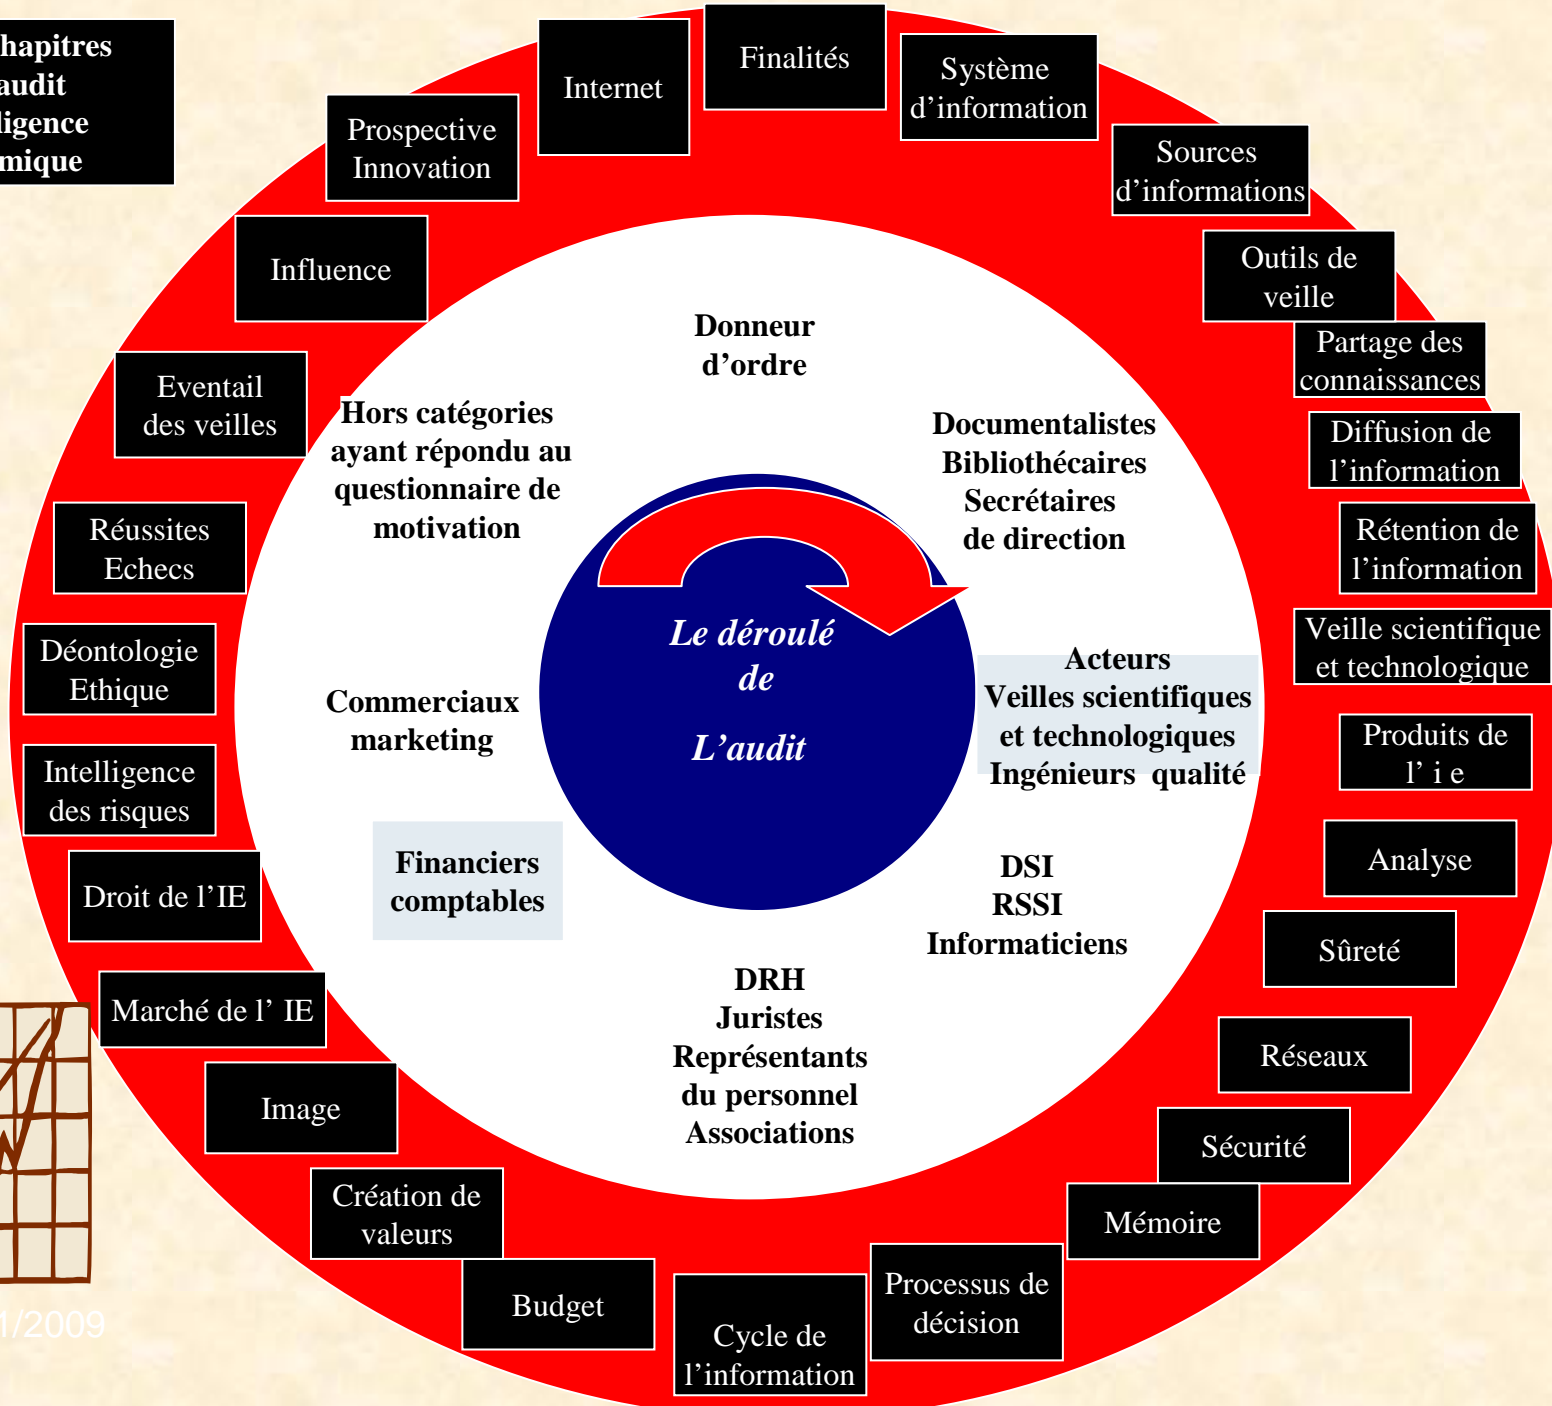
hapitres
audit
ligence
mique

Internet

Finalités

Système d'information

Prospective Innovation

Sources d'informations

Influence

Outils de veille

Partage des connaissances

Eventail des veilles

Diffusion de l'information

Réussites Echecs

Rétention de l'information

Déontologie Ethique

Veille scientifique et technologique

Intelligence des risques

Produits de l' i e

Droit de l'IE

Analyse

Sûreté

Marché de l' IE

Réseaux

Image

Sécurité

Création de valeurs

Mémoire

Budget

Cycle de l'information

Processus de décision

Donneur d'ordre

Hors catégories ayant répondu au questionnaire de motivation

Documentalistes Bibliothécaires Secrétaires de direction

Le déroulé de L'audit

Acteurs Veilles scientifiques et technologiques Ingénieurs qualité

Commerciaux marketing

Financiers comptables

DSI RSSI Informaticiens

DRH Juristes Représentants du personnel Associations

1/2009